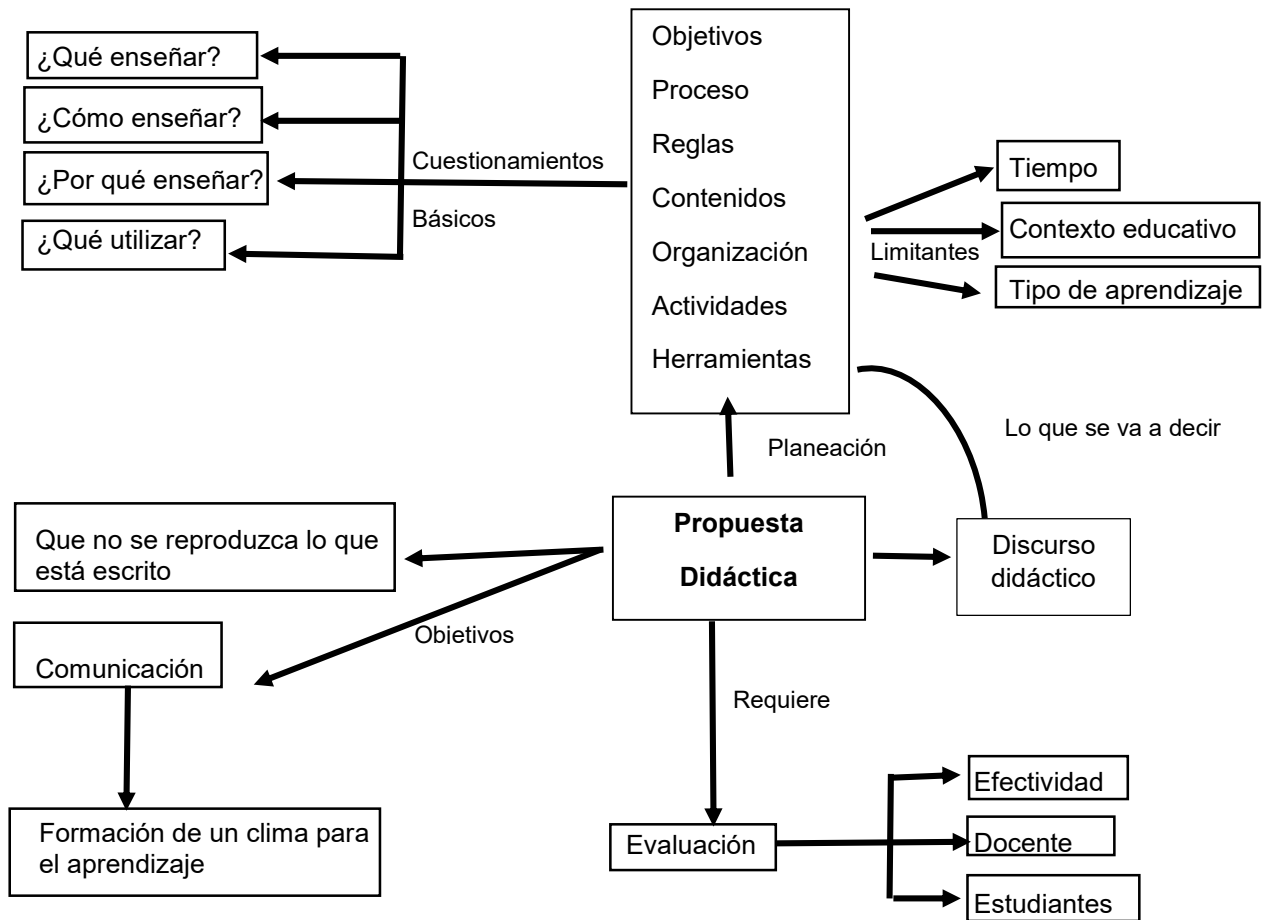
¿Qué enseñar?

¿Cómo enseñar?

¿Por qué enseñar?

¿Qué utilizar?

Cuestionamientos

Básicos

Objetivos

Proceso

Reglas

Contenidos

Organización

Actividades

Herramientas

Tiempo

Contexto educativo

Limitantes

Tipo de aprendizaje

Lo que se va a decir

Planeación

Propuesta

Didáctica

Que no se reproduzca lo que está escrito

Discurso didáctico

Obietivos

Comunicación

Requiere

Formación de un clima para el aprendizaje

Evaluación

Efectividad

Docente

Estudiantes